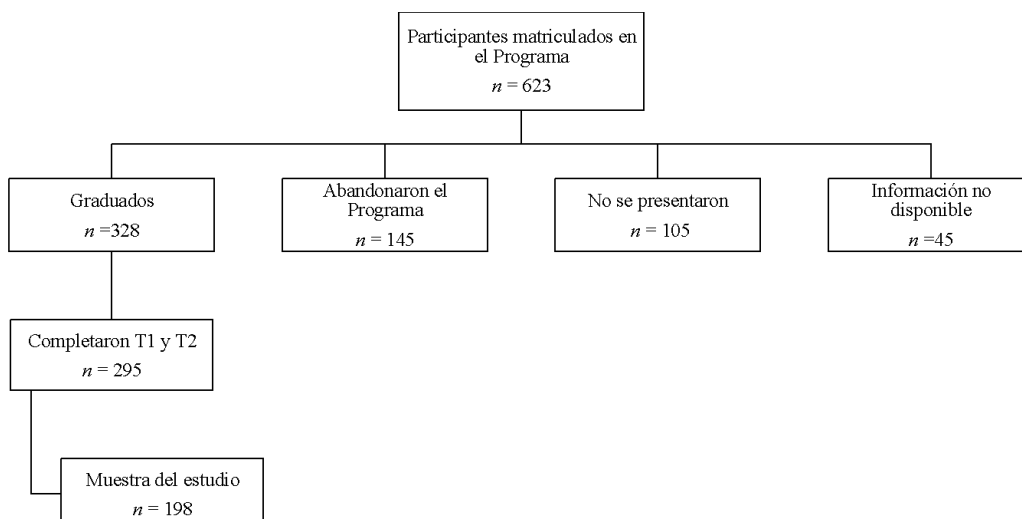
Participantes matriculados en el Programa
$n = 623$

Graduados
$n = 328$

Abandonaron el Programa
$n = 145$

No se presentaron
$n = 105$

Información no disponible
$n = 45$

Completaron T1 y T2
$n = 295$

Muestra del estudio
$n = 198$